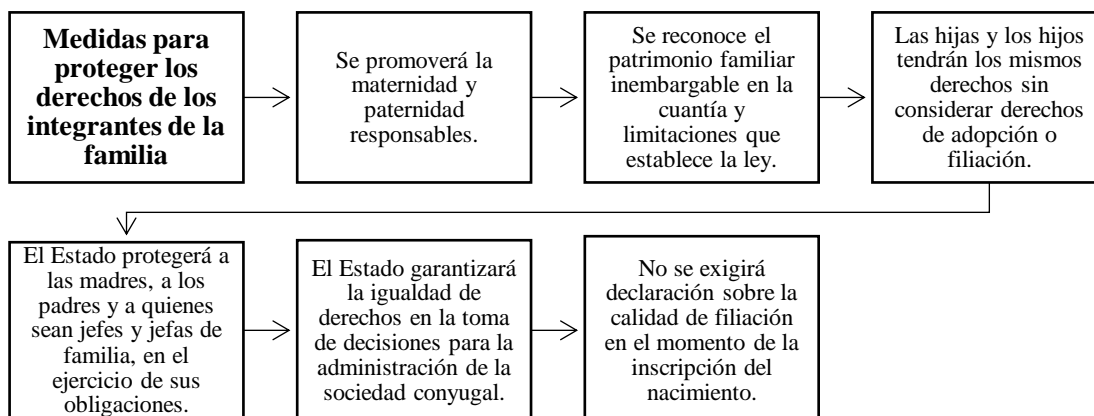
Medidas para proteger los derechos de los integrantes de la familia

Se promoverá la maternidad y paternidad responsables.

Se reconoce el patrimonio familiar inembargable en la cuantía y limitaciones que establece la ley.

Las hijas y los hijos tendrán los mismos derechos sin considerar derechos de adopción o filiación.

El Estado protegerá a las madres, a los padres y a quienes sean jefes y jefas de familia, en el ejercicio de sus obligaciones.

El Estado garantizará la igualdad de derechos en la toma de decisiones para la administración de la sociedad conyugal.

No se exigirá declaración sobre la calidad de filiación en el momento de la inscripción del nacimiento.